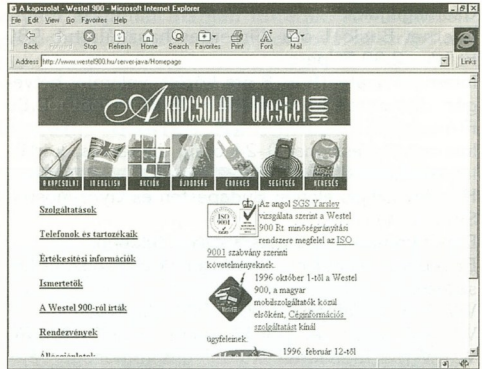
A kapcsolat - Westel 900 - Microsoft Internet Explorer

File Edit View Go Favorites Help

Back Stop Refresh Home Search Favorites Print Font Mail

Address http://www.westel900.hu/server-java/Homepage

Links

A KAPCSOLAT Westel 900

KAPCSOLAT IN ENGLISH AKCIÓK ÚJDONSÁG ÉRDEKES SEGÍTSÉG KERESÉS

Szolgáltatások

Telefonok és tartozékaik

Értékesítési információk

Ismertetők

A Westel 900-ról írták

Rendezvények

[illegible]

ISO 9001

Az angol SGS Yarsley vizsgálata szerint a Westel 900 Rt. minőségirányítási rendszere megfelel az ISO 9001 szabvány szerinti követelményeknek.

1996 október 1-től a Westel 900, a magyar mobilszolgáltatók közül elsőként, Cégenformációs szolgáltatást kínál ügyfeleinek.

1996. február 12-től